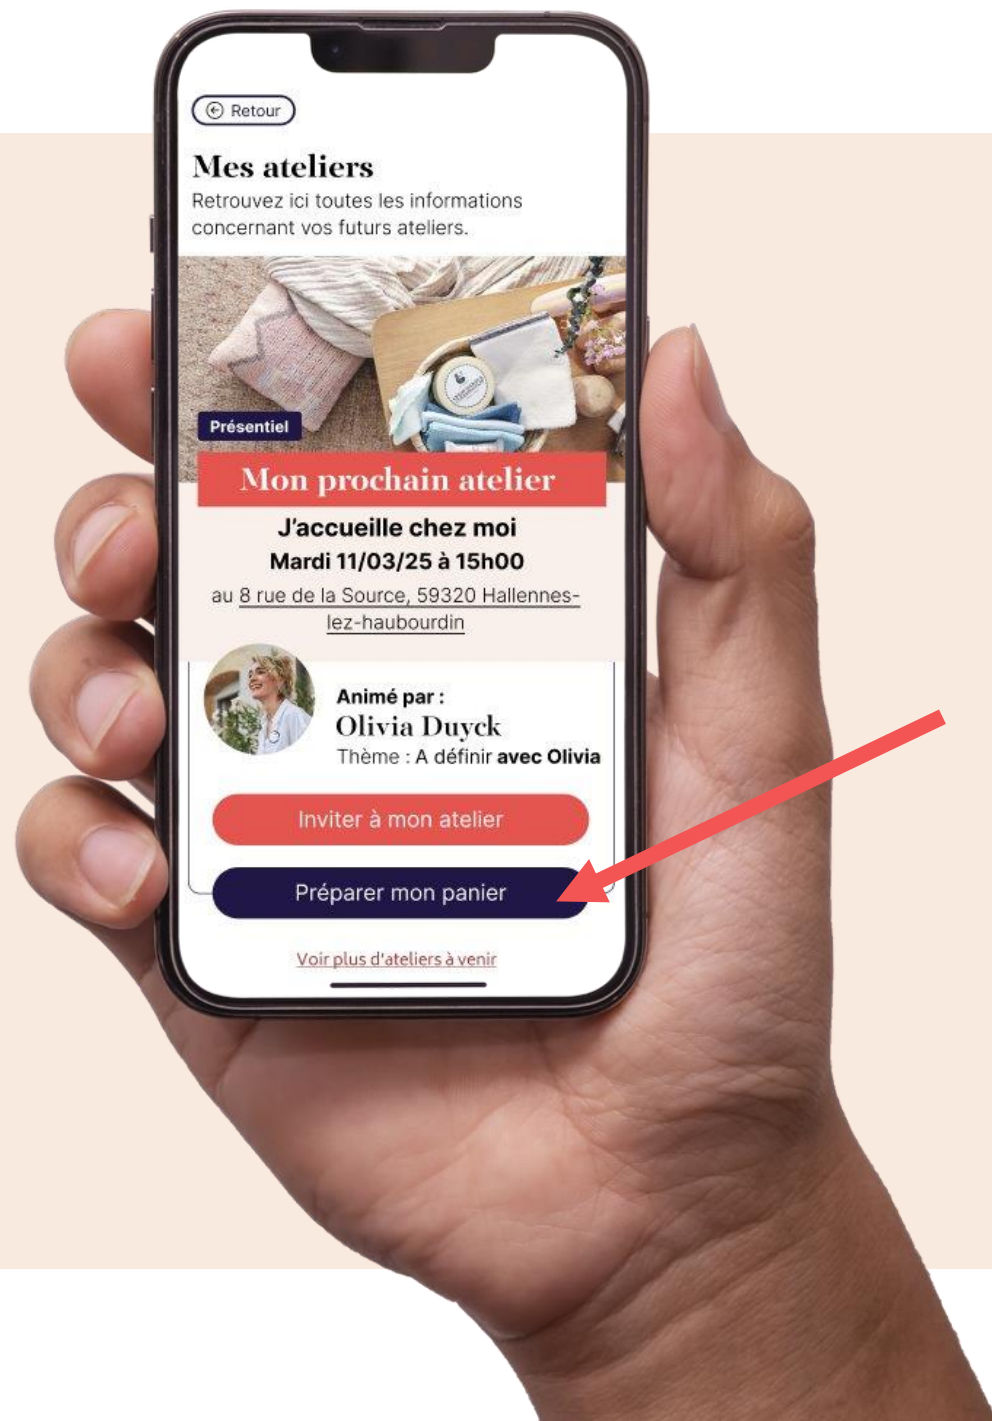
Retour

Mes ateliers

Retrouvez ici toutes les informations concernant vos futurs ateliers.

Présentiel

Mon prochain atelier

J'accueille chez moi

Mardi 11/03/25 à 15h00

au 8 rue de la Source, 59320 Hallennes-lez-haubourdin

Animé par :

Olivia Duyck

Thème : A définir avec Olivia

Inviter à mon atelier

Préparer mon panier

Voir plus d'ateliers à venir